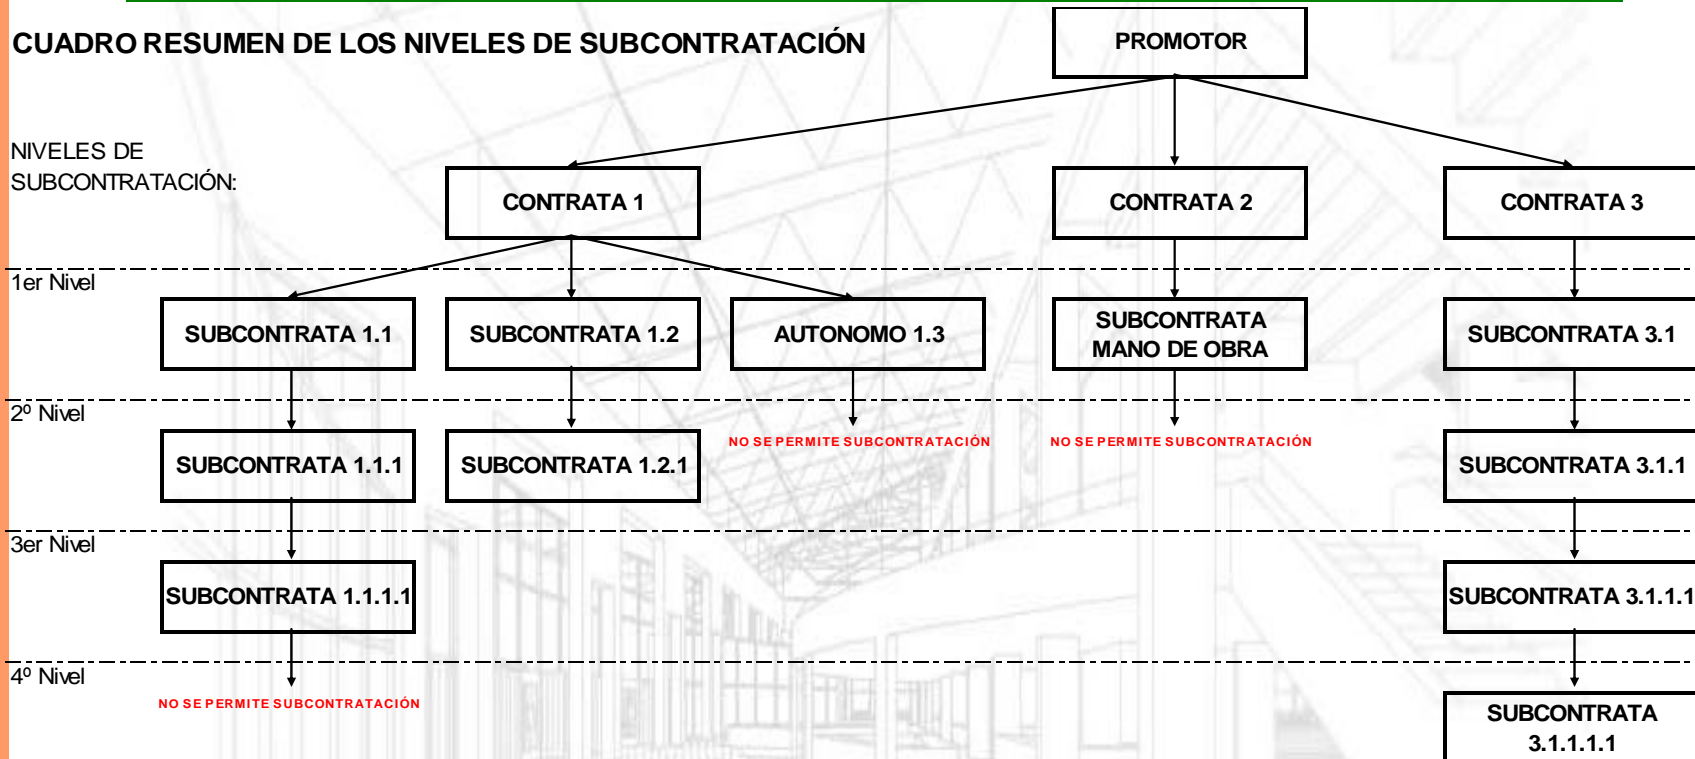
CUADRO RESUMEN DE LOS NIVELES DE SUBCONTRATACIÓN

PROMOTOR

NIVELES DE SUBCONTRATACIÓN:

CONTRATA 1

CONTRATA 2

CONTRATA 3

1er Nivel

SUBCONTRATA 1.1

SUBCONTRATA 1.2

AUTONOMO 1.3

SUBCONTRATA MANO DE OBRA

SUBCONTRATA 3.1

2º Nivel

SUBCONTRATA 1.1.1

SUBCONTRATA 1.2.1

NO SE PERMITE SUBCONTRATACIÓN

NO SE PERMITE SUBCONTRATACIÓN

SUBCONTRATA 3.1.1

3er Nivel

SUBCONTRATA 1.1.1.1

SUBCONTRATA 3.1.1.1

4º Nivel

NO SE PERMITE SUBCONTRATACIÓN

SUBCONTRATA 3.1.1.1.1